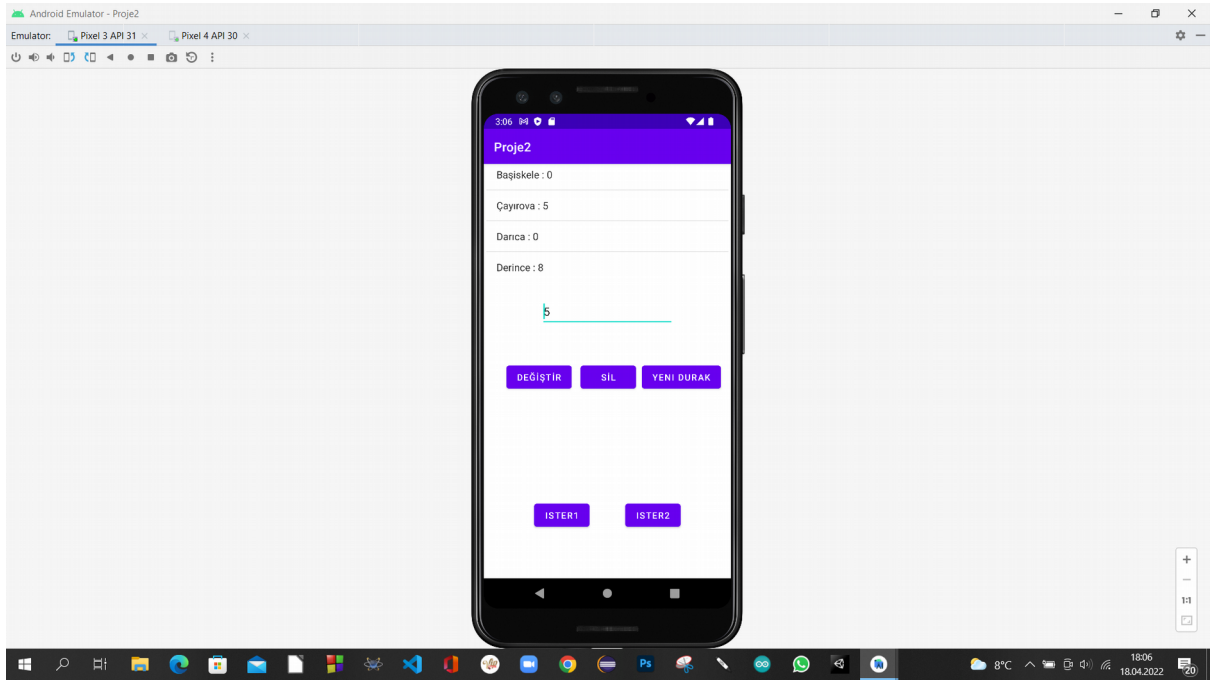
Android Emulator - Proje2

Emulator: Pixel 3 API 31 × Pixel 4 API 30 ×

3:06

Proje2

Başiskele : 0

Çayırova : 5

Darıca : 0

Derince : 8

5

DEĞİŞTİR SİL YENI DURAK

ISTER1 ISTER2

+
—
1:1

8°C
18:06
18.04.2022
20